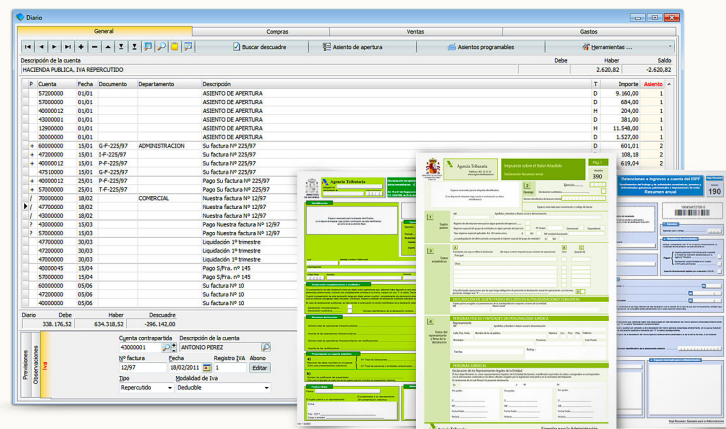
Diario

General | Compras | Ventas | Gastos

Buscar descuadre | Asiento de apertura | Asientos programables | Herramientas ...

Descripción de la cuenta | Debe | Haber | Saldo
HACIENDA PUBLICA. IVA REPERCUTIDO | | 2.620,82 | -2.620,82

| P | Cuenta | Fecha | Documento | Departamento | Descripción | T | Importe | Asiento |
|---|---|---|---|---|---|---|---|---|
| | 57200000 | 01/01 | | | ASIENTO DE APERTURA | D | 9.160,00 | 1 |
| | 57000000 | 01/01 | | | ASIENTO DE APERTURA | D | 684,00 | 1 |
| | 40000012 | 01/01 | | | ASIENTO DE APERTURA | H | 204,00 | 1 |
| | 43000001 | 01/01 | | | ASIENTO DE APERTURA | D | 384,00 | 1 |
| | 12800000 | 01/01 | | | ASIENTO DE APERTURA | H | 11.548,00 | 1 |
| | 30000000 | 01/01 | | | ASIENTO DE APERTURA | D | 1.527,00 | 1 |
| + | 60000000 | 15/01 | G-F-225/97 | ADMINISTRACION | Su factura Nº 225/97 | D | 601,01 | 2 |
| + | 47200000 | 15/01 | I-F-225/97 | | Su factura Nº 225/97 | D | 108,18 | 2 |
| + | 40000012 | 15/01 | P-F-225/97 | | Su factura Nº 225/97 | H | 619,04 | 2 |
| | 47510000 | 15/01 | G-F-225/97 | | Su factura Nº 225/97 | | | |
| + | 40000012 | 25/01 | P-F-225/97 | | Pago Su factura Nº 225/97 | | | |
| + | 57000000 | 25/01 | T-F-225/97 | | Pago Su factura Nº 225/97 | | | |
| / | 70000000 | 18/02 | | COMERCIAL | Nuestra factura Nº 12/97 | | | |
| ▶ / | 47700000 | 18/02 | | | Nuestra factura Nº 12/97 | | | |
| / | 43000001 | 18/02 | | | Nuestra factura Nº 12/97 | | | |
| | 47700000 | 30/03 | | | Liquidación 1º trimestre | | | |
| | 47200000 | 30/03 | | | Liquidación 1º trimestre | | | |
| | 47500000 | 30/03 | | | Liquidación 1º trimestre | | | |
| | 40000045 | 15/04 | | | Pago S/fra. nº 145 | | | |
| | 57000000 | 15/04 | | | Pago S/fra. nº 145 | | | |
| | 60000000 | 05/06 | | | Su factura Nº 10 | | | |
| | 47200000 | 05/06 | | | Su factura Nº 10 | | | |
| | 40000045 | 05/06 | | | Su factura Nº 10 | | | |

Diario | Debe | Haber | Descuadre
338.176,52 | 634.318,52 | -296.142,00

Previsiones | Observaciones | Iva

Cuenta contrapartida: 43000001 | Descripción de la cuenta: ANTONIO PEREZ
Nº factura: 12/97 | Fecha: 18/02/2011 | Registro IVA: 1 | Abono | Editar
Tipo: Repercutido | Modalidad de Iva: Deducible

Agencia Tributaria
Agencia Tributaria
Impuesto sobre el Valor Añadido
390
Agencia Tributaria
190
Resumen anual